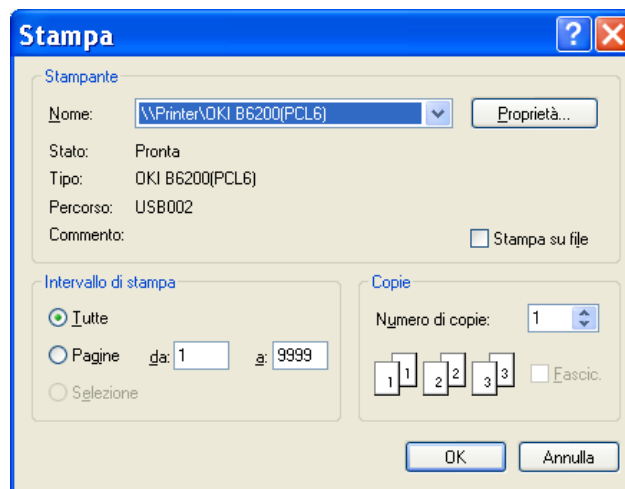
Stampa

Stampante

Nome: \\Printer\OKI B6200(PCL6)

Proprietà...

Stato: Pronta

Tipo: OKI B6200(PCL6)

Percorso: USB002

Commento:

Stampa su file

Intervallo di stampa

Tutte

Pagine da: 1 a: 9999

Selezione

Copie

Numero di copie: 1

1 1 2 2 3 3

Fascic.

OK

Annulla